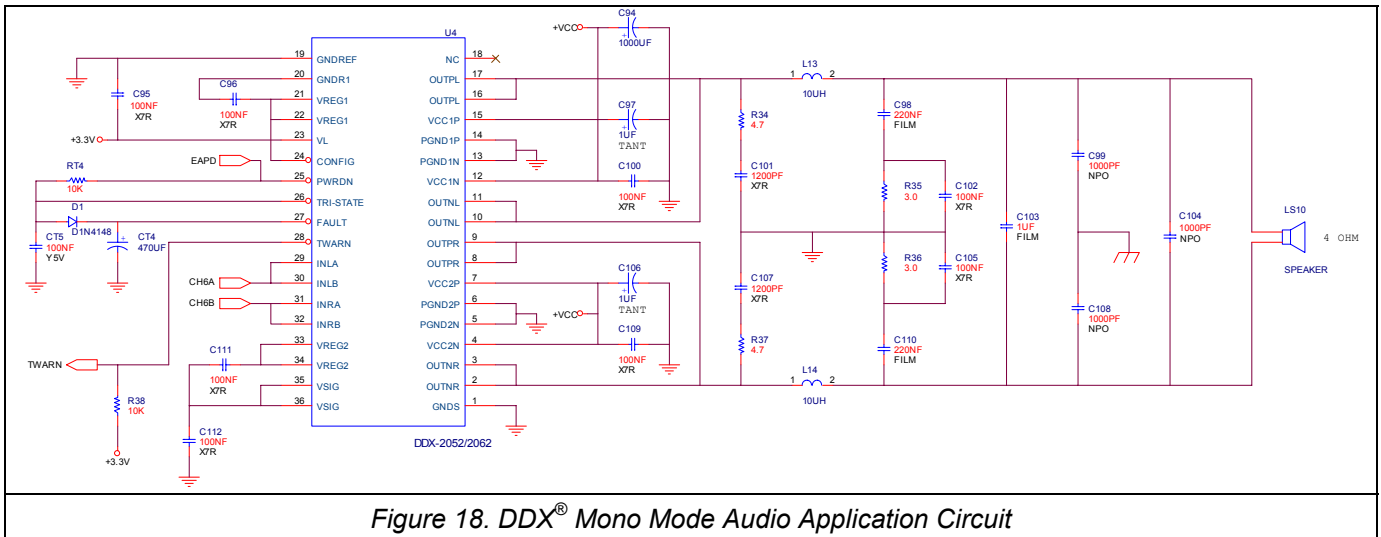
U4

19 GNDREF
20 GNDR1
21 VREG1
22 VREG1
23 VL
24 CONFIG
25 PWRDN
26 TRI-STATE
27 FAULT
28 TWARN
29 INLA
30 INLB
31 INRA
32 INRB
33 VREG2
34 VREG2
35 VSIG
36 VSIG

18 NC
17 OUTPL
16 OUTPL
15 VCC1P
14 PGND1P
13 PGND1N
12 VCC1N
11 OUTNL
10 OUTNL
9 OUTPR
8 OUTPR
7 VCC2P
6 PGND2P
5 PGND2N
4 VCC2N
3 OUTNR
2 OUTNR
1 GNDS

DDX-2052/2062

C95 100NF X7R
C96 100NF X7R
+3.3V
EAPD
RT4 10K
D1 D1N4148
CT5 100NF Y5V
CT4 470UF
CH6A
CH6B
C111 100NF X7R
C112 100NF X7R
TWARN
R38 10K
+3.3V

+VCC
C94 1000UF
C97 1UF TANT
C100 100NF X7R
C106 1UF TANT
+VCC
C109 100NF X7R

L13 1 2 10UH
L14 1 2 10UH
R34 4.7
C101 1200PF X7R
C107 1200PF X7R
R37 4.7
C98 220NF FILM
R35 3.0
C102 100NF X7R
R36 3.0
C105 100NF X7R
C110 220NF FILM
C103 1UF FILM
C99 1000PF NPO
C108 1000PF NPO
C104 1000PF NPO
LS10
4 OHM
SPEAKER

Figure 18. DDX® Mono Mode Audio Application Circuit